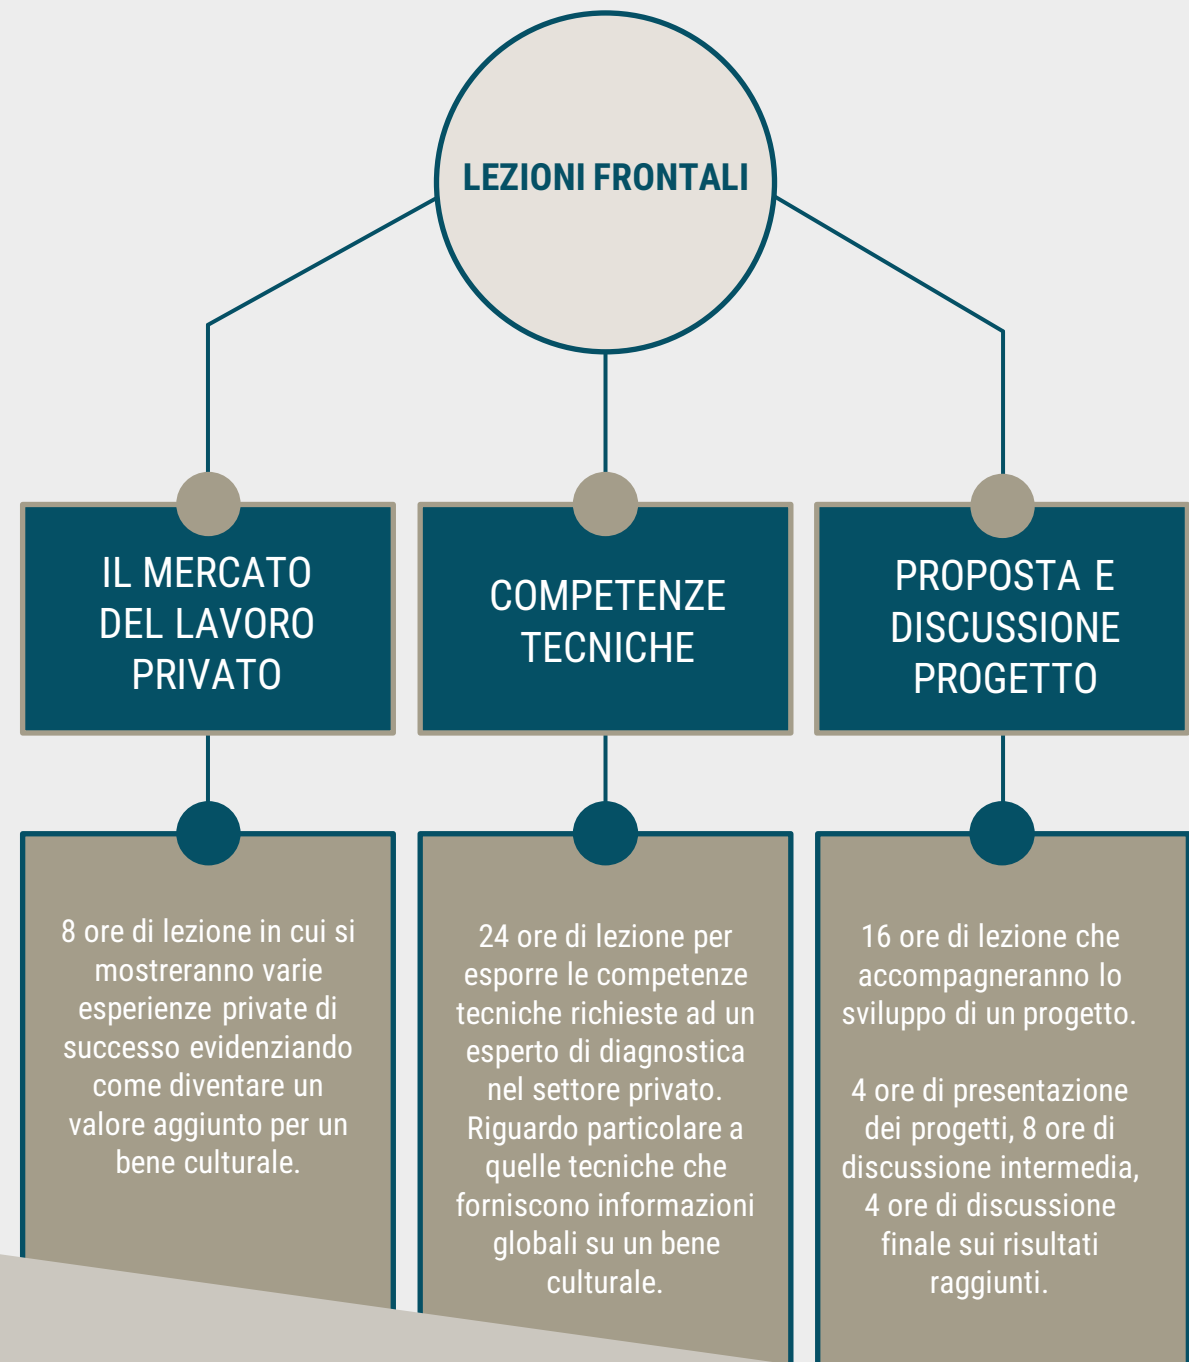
LEZIONI FRONTALI

IL MERCATO DEL LAVORO PRIVATO

COMPETENZE TECNICHE

PROPOSTA E DISCUSSIONE PROGETTO

8 ore di lezione in cui si mostreranno varie esperienze private di successo evidenziando come diventare un valore aggiunto per un bene culturale.

24 ore di lezione per esporre le competenze tecniche richieste ad un esperto di diagnostica nel settore privato. Riguardo particolare a quelle tecniche che forniscono informazioni globali su un bene culturale.

16 ore di lezione che accompagneranno lo sviluppo di un progetto.

4 ore di presentazione dei progetti, 8 ore di discussione intermedia, 4 ore di discussione finale sui risultati raggiunti.